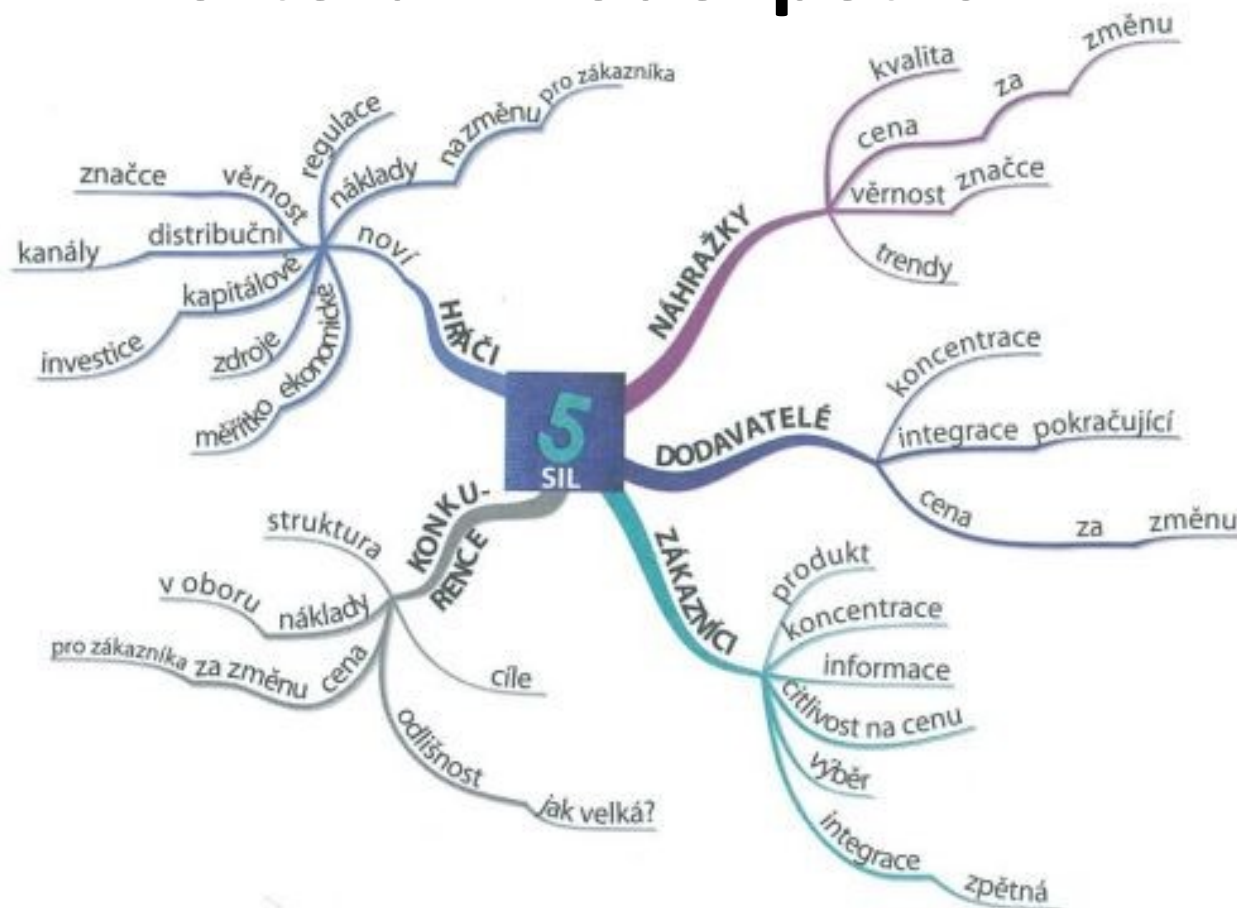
5
SIL

HRÁČI
noví
náklady
na změnu
pro zákazníka
regulace
věrnost
značce
distribuční
kanály
kapitálové
investice
zdroje
ekonomické
měřítko

NÁHRAŽKY
kvalita
cena
za
změnu
věrnost
značce
trendy

DODAVATELÉ
koncentrace
integrace
pokračující
cena
za
změnu

ZÁKAZNÍCI
produkt
koncentrace
informace
citlivost na cenu
výběr
integrace
zpětná

KONKU-RENCE
struktura
náklady
v oboru
cena
za změnu
pro zákazníka
cíle
odlišnost
jak velká?